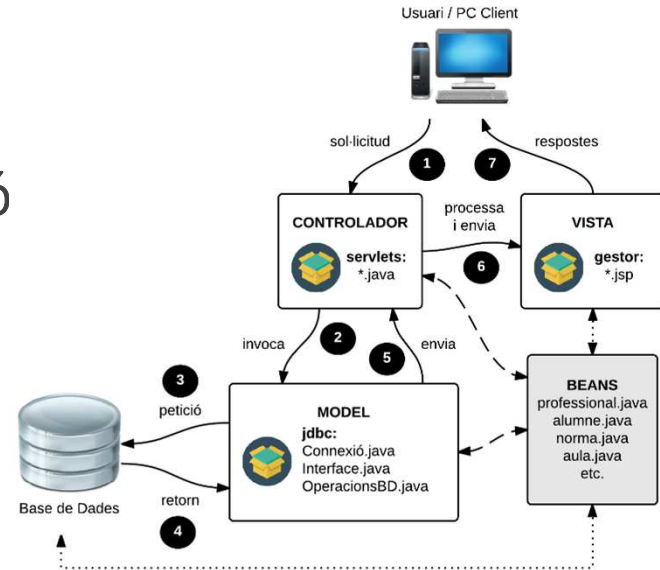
Usuari / PC Client

sol·licitud
1
7
respostes

ó

CONTROLADOR
servlets:
*.java

processa
i envia
6

VISTA
gestor:
*.jsp

invoca
2
5
envia

3
petició

MODEL
jdbc:
Connexió.java
Interface.java
OperacionsBD.java

BEANS
professional.java
alumne.java
norma.java
aula.java
etc.

Base de Dades
retorn
4